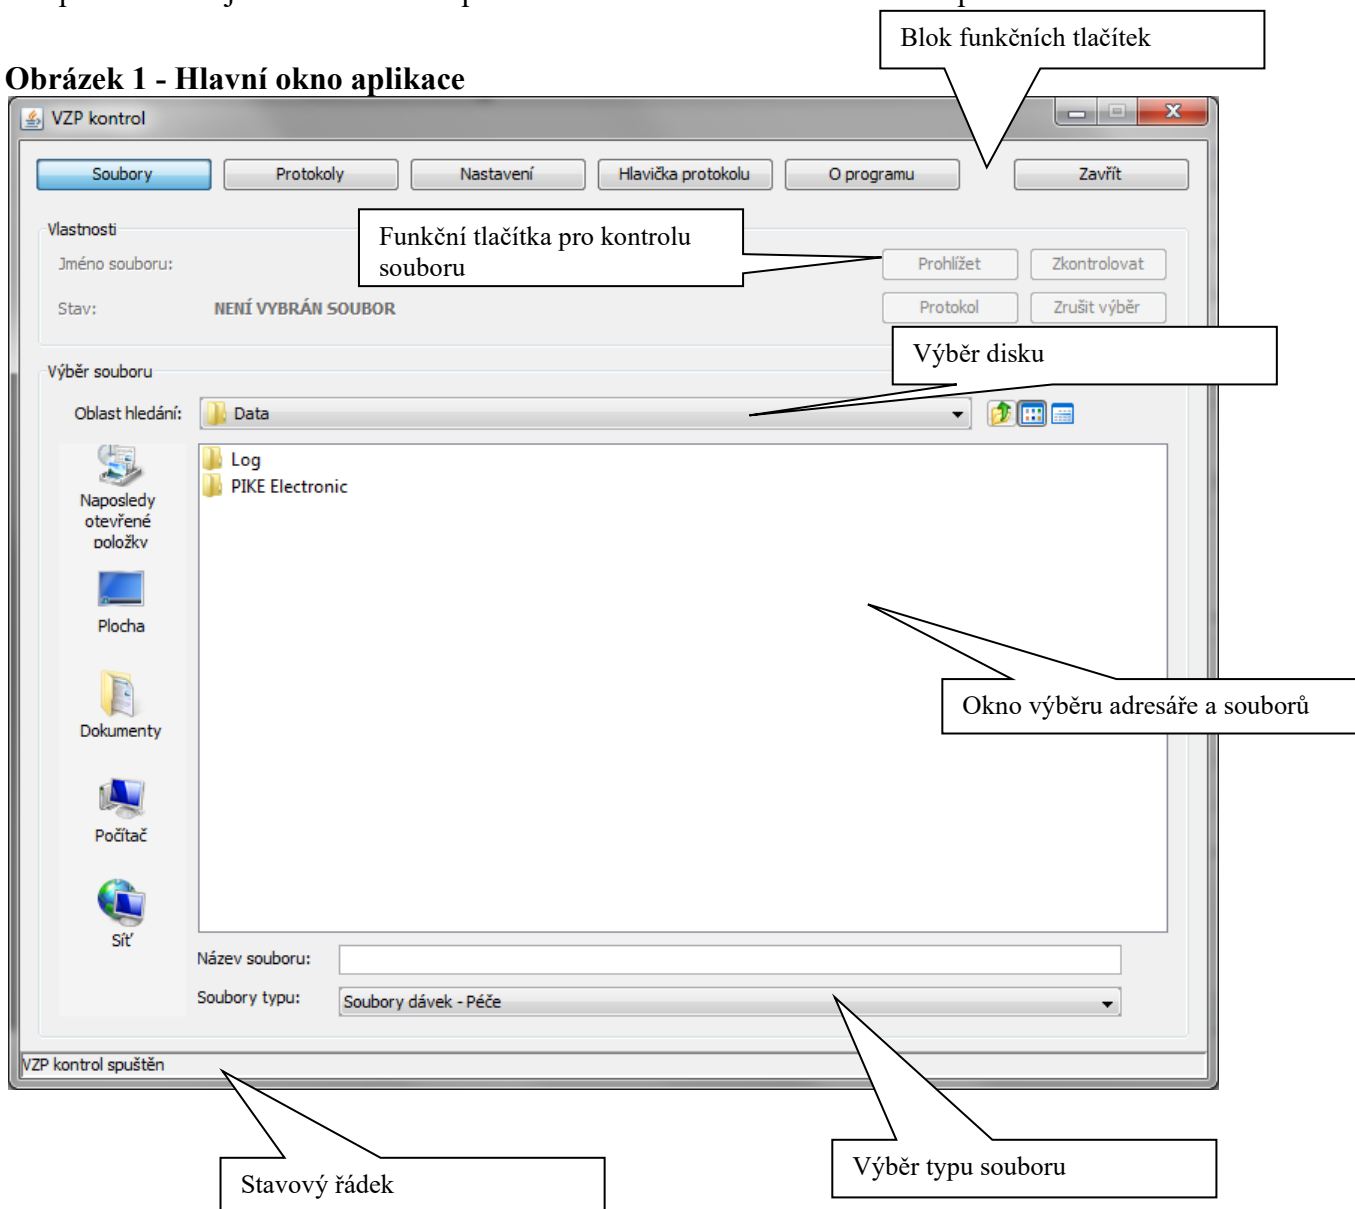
Blok funkčních tlačítek

**Obrázek 1 - Hlavní okno aplikace**

VZP kontrol

Soubory | Protokoly | Nastavení | Hlavička protokolu | O programu | Zavřít

Vlastnosti

Funkční tlačítka pro kontrolu souboru

Jméno souboru:

Prohlížet | Zkontrolovat

Stav: NENÍ VYBRÁN SOUBOR

Protokol | Zrušit výběr

Výběr disku

Výběr souboru

Oblast hledání: Data

Naposledy otevřené položky

Plocha

Dokumenty

Počítač

Síť

Log
PIKE Electronic

Okno výběru adresáře a souborů

Název souboru:

Soubory typu: Soubory dávek - Péče

VZP kontrol spuštěn

Stavový řádek

Výběr typu souboru